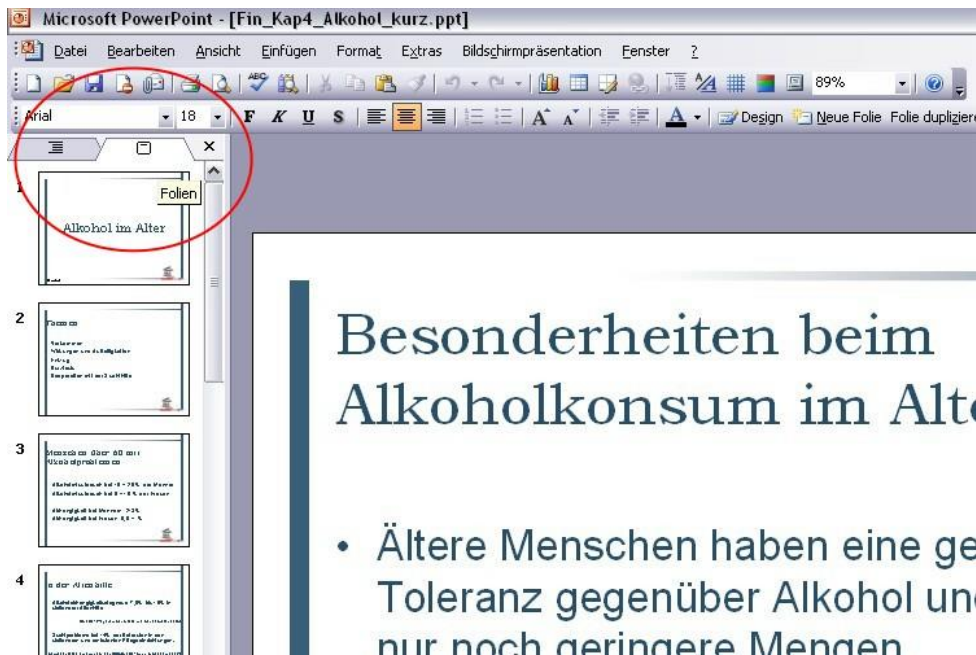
Microsoft PowerPoint - [Fin_Kap4_Alkohol_kurz.ppt]

Datei Bearbeiten Ansicht Einfügen Format Extras Bildschirmpräsentation Fenster ?

89%

Arial 18 F K U S A Design Neue Folie Folie dupliziere

Folien

1

Alkohol im Alter

2

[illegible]

3

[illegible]

4

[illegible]

Besonderheiten beim Alkoholkonsum im Alte

• Ältere Menschen haben eine ge Toleranz gegenüber Alkohol und nur noch geringere Mengen